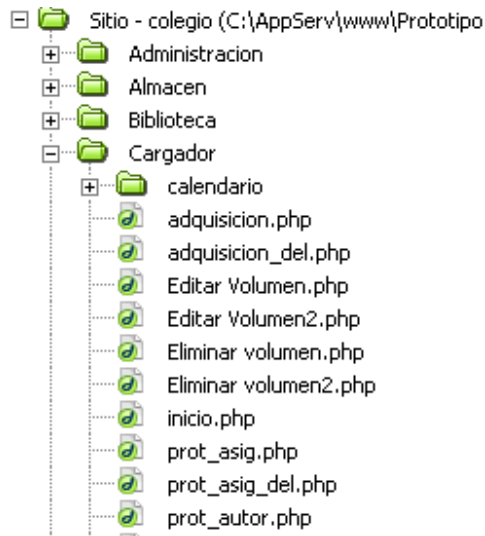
Sitio - colegio (C:\AppServ\www\Prototipo
Administracion
Almacen
Biblioteca
Cargador
calendario
adquisicion.php
adquisicion_del.php
Editar Volumen.php
Editar Volumen2.php
Eliminar volumen.php
Eliminar volumen2.php
inicio.php
prot_asig.php
prot_asig_del.php
prot_autor.php